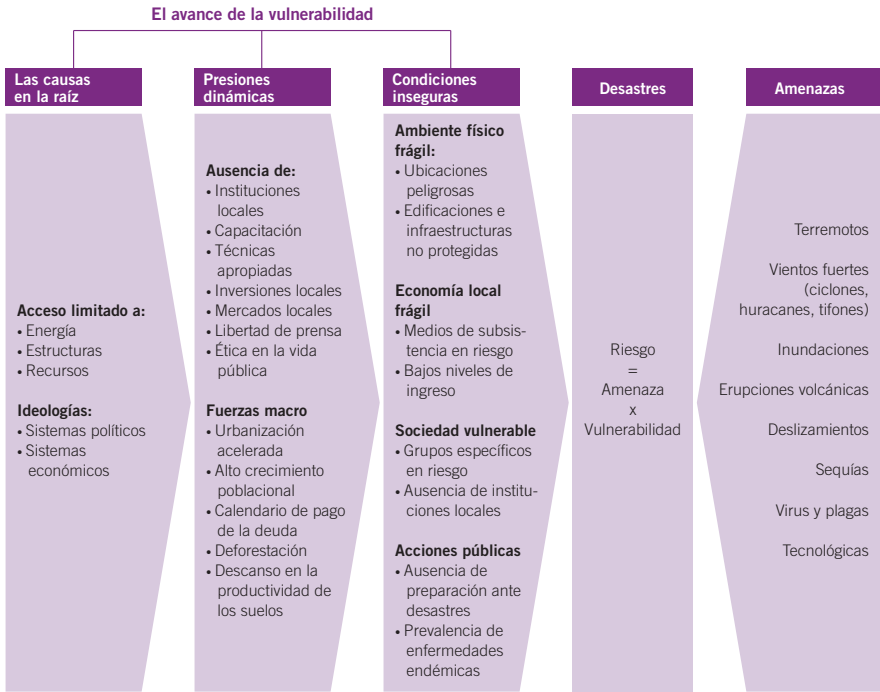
El avance de la vulnerabilidad

Las causas en la raíz

Acceso limitado a:
• Energía
• Estructuras
• Recursos

Ideologías:
• Sistemas políticos
• Sistemas económicos

Presiones dinámicas

Ausencia de:
• Instituciones locales
• Capacitación
• Técnicas apropiadas
• Inversiones locales
• Mercados locales
• Libertad de prensa
• Ética en la vida pública

Fuerzas macro
• Urbanización acelerada
• Alto crecimiento poblacional
• Calendario de pago de la deuda
• Deforestación
• Descanso en la productividad de los suelos

Condiciones inseguras

Ambiente físico frágil:
• Ubicaciones peligrosas
• Edificaciones e infraestructuras no protegidas

Economía local frágil
• Medios de subsistencia en riesgo
• Bajos niveles de ingreso

Sociedad vulnerable
• Grupos específicos en riesgo
• Ausencia de instituciones locales

Acciones públicas
• Ausencia de preparación ante desastres
• Prevalencia de enfermedades endémicas

Desastres

Riesgo
=
Amenaza
x
Vulnerabilidad

Amenazas

Terremotos

Vientos fuertes (ciclones, huracanes, tifones)

Inundaciones

Erupciones volcánicas

Deslizamientos

Sequías

Virus y plagas

Tecnológicas